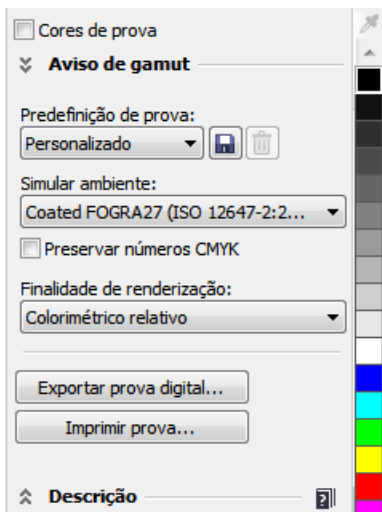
Cores de prova

Aviso de gamut

Predefinição de prova:

Personalizado

Simular ambiente:

Coated FOGRA27 (ISO 12647-2:2...

Preservar números CMYK

Finalidade de renderização:

Colorimétrico relativo

Exportar prova digital...

Imprimir prova...

Descrição